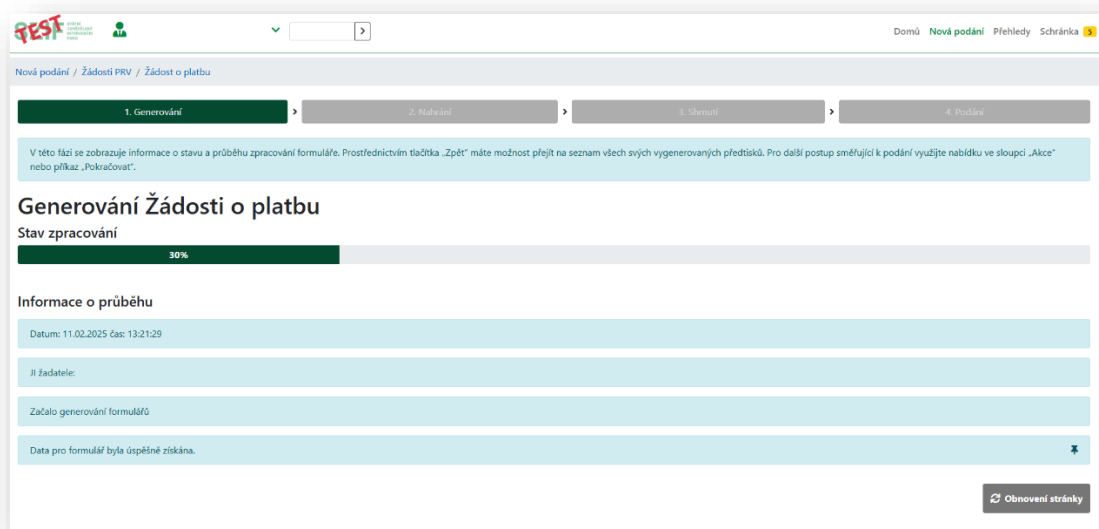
TEST

Domů Nová podání Přehledy Schránka 5

Nová podání / Žádosti PRV / Žádost o platbu

1. Generování
2. Nahrání
3. Shrnutí
4. Podání

V této fázi se zobrazuje informace o stavu a průběhu zpracování formuláře. Prostřednictvím tlačítka „Zpět" máte možnost přejít na seznam všech svých vygenerovaných předtisků. Pro další postup směřující k podání využijte nabídku ve sloupci „Akce" nebo příkaz „Pokračovat".

Generování Žádosti o platbu

Stav zpracování

30%

Informace o průběhu

Datum: 11.02.2025 čas: 13:21:29

JI žadatele:

Začalo generování formulářů

Data pro formulář byla úspěšně získána.

Obnovení stránky